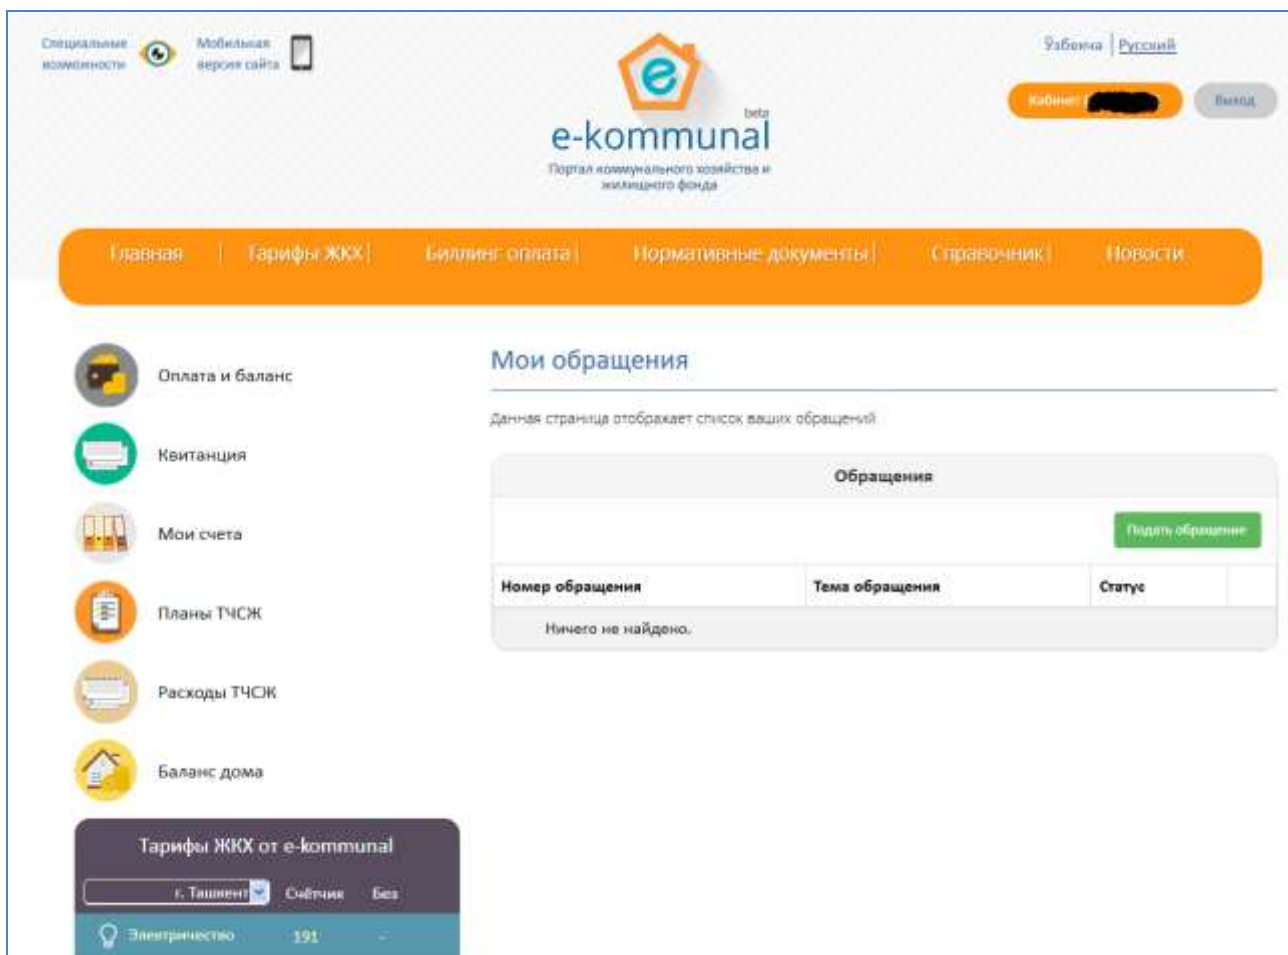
Специальные возможности

Мобильная версия сайта

O'zbekcha | Русский

Кабинет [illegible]

Выход

beta

e-kommunal

Портал коммунального хозяйства и жилищного фонда

Главная | Тарифы ЖКХ | Биллинг оплата | Нормативные документы | Справочник | Новости

Оплата и баланс

Квитанция

Мои счета

Планы ТЧСЖ

Расходы ТЧСЖ

Баланс дома

Тарифы ЖКХ от e-kommunal

г. Ташкент

Счётчик

Без

Электричество

191

-

Мои обращения

Данная страница отображает список ваших обращений

Обращения

Подать обращение

| Номер обращения | Тема обращения | Статус |
|---|---|---|
| Ничего не найдено. | | |